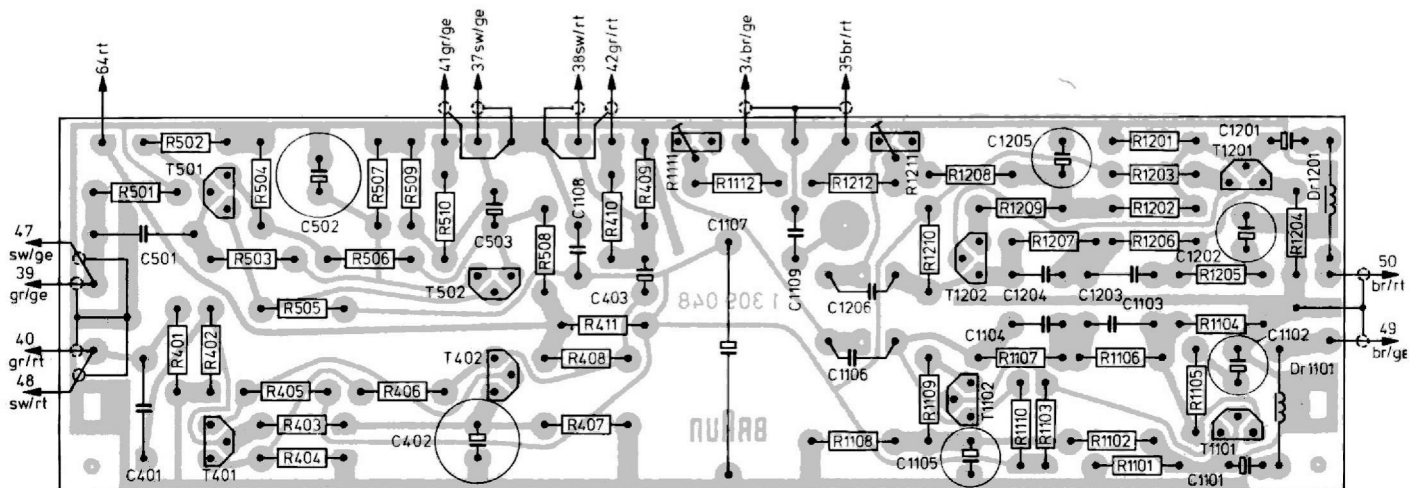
64rt
41gr/ge
37sw/ge
38sw/rt
42gr/rt
34br/ge
35br/rt
R502
R504
C502
R507
R509
R510
C503
R508
C1108
R410
R409
R1111
R1112
R1212
R1211
C1205
R1201
C1201
T1201
Dr1201
T501
R501
C501
R503
R506
T502
C403
C1107
C1109
R1208
R1203
R1209
R1202
R1210
R1207
R1206
C1202
R1204
R1205
T1202
C1204
C1203
C1103
C1206
47
sw/ge
39
gr/ge
40
gr/rt
48
sw/rt
R505
R411
1 305 048
C1104
R1104
C1102
50
br/rt
49
br/ge
R401
R402
T402
R408
C1106
R1107
R1106
R405
R406
R1109
T1102
R1105
Dr1101
R403
R407
C402
BRAUN
R1108
R1110
R1103
R1102
T1101
C401
T401
R404
C1105
R1101
C1101